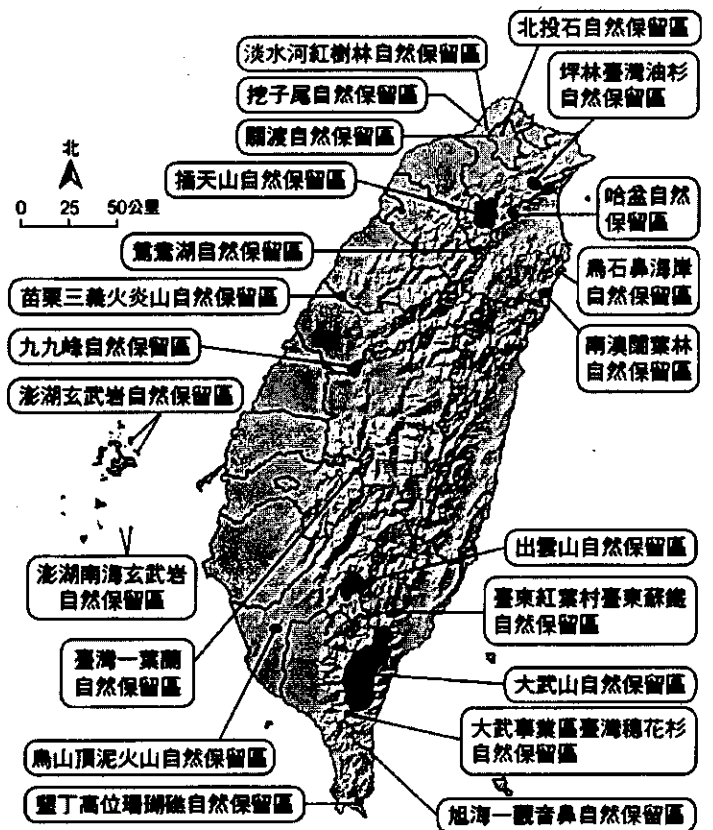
北投石自然保留區

淡水河紅樹林自然保留區

坪林臺灣油杉自然保留區

挖子尾自然保留區

關渡自然保留區

北

0 25 50公里

插天山自然保留區

哈盆自然保留區

鴛鴦湖自然保留區

烏石鼻海岸自然保留區

苗栗三義火炎山自然保留區

南澳闊葉林自然保留區

九九峰自然保留區

澎湖玄武岩自然保留區

出雲山自然保留區

澎湖南海玄武岩自然保留區

臺東紅葉村臺東蘇鐵自然保留區

臺灣一葉蘭自然保留區

大武山自然保留區

大武事業區臺灣穗花杉自然保留區

烏山頂泥火山自然保留區

墾丁高位珊瑚礁自然保留區

旭海—觀音鼻自然保留區